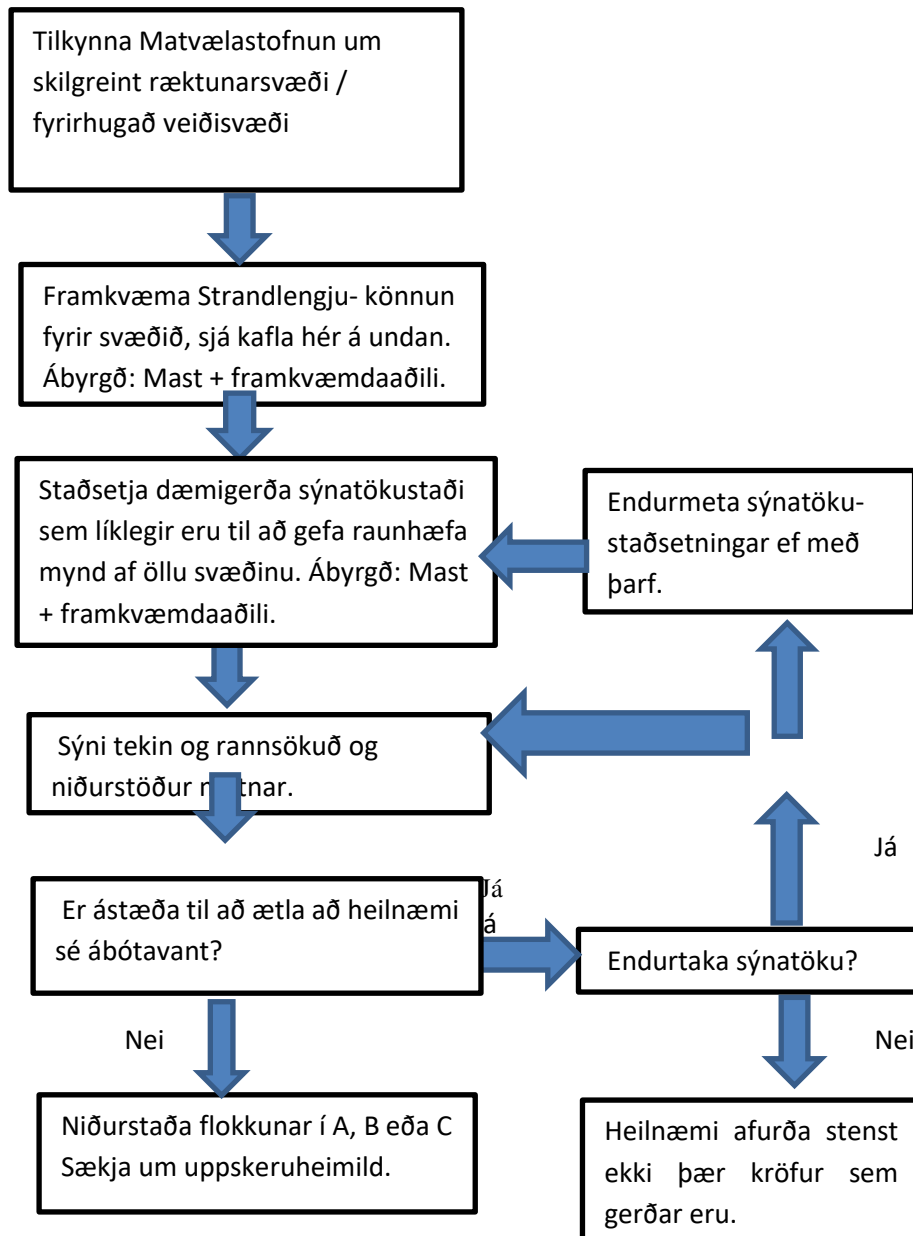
Tilkynna Matvælastofnun um skilgreint ræktunarsvæði / fyrirhugað veiðisvæði

Framkvæma Strandlengju- könnun fyrir svæðið, sjá kafla hér á undan. Ábyrgð: Mast + framkvæmdaaðili.

Staðsetja dæmigerða sýnatökustaði sem líklegir eru til að gefa raunhæfa mynd af öllu svæðinu. Ábyrgð: Mast + framkvæmdaaðili.

Endurmeta sýnatökustaðsetningar ef með þarf.

Sýni tekin og rannsökuð og niðurstöður n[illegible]tnar.

Já

Er ástæða til að ætla að heilnæmi sé ábótavant?

Já
á

Endurtaka sýnatöku?

Nei

Nei

Niðurstaða flokkunar í A, B eða C Sækja um uppskeruheimild.

Heilnæmi afurða stenst ekki þær kröfur sem gerðar eru.